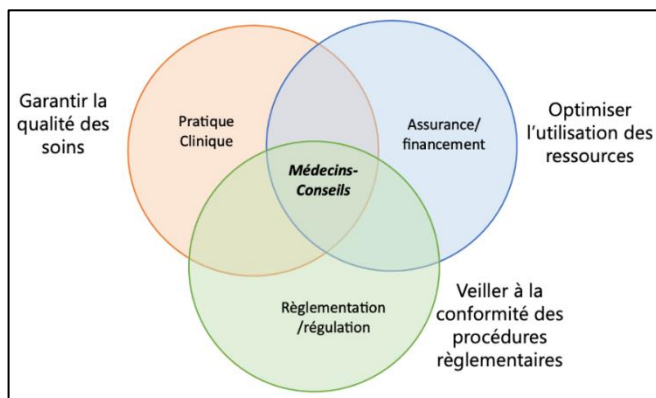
Garantir la qualité des soins

Pratique Clinique

Assurance/ financement

Optimiser l'utilisation des ressources

Médecins-Conseils

Règlementation /régulation

Veiller à la conformité des procédures règlementaires